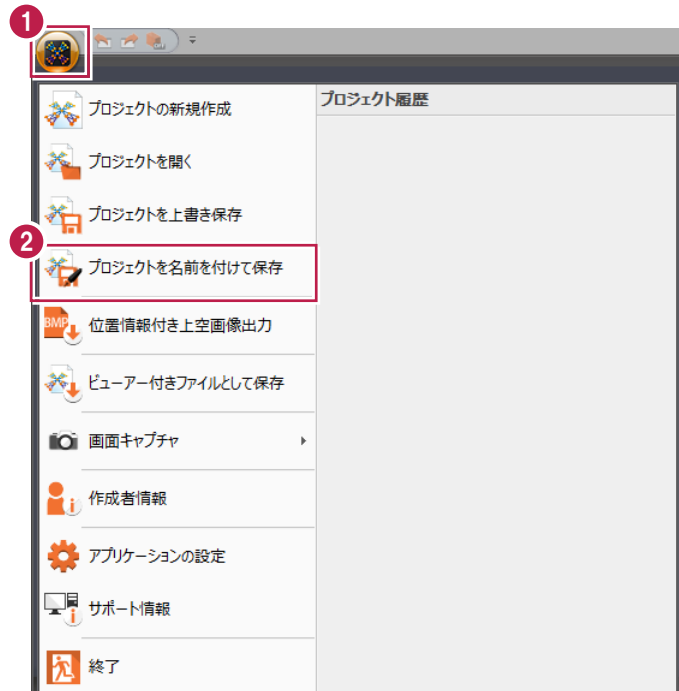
1

プロジェクトの新規作成

プロジェクトを開く

プロジェクトを上書き保存

2

プロジェクトを名前を付けて保存

BMP

位置情報付き上空画像出力

ビューアー付きファイルとして保存

画面キャプチャ

作成者情報

アプリケーションの設定

サポート情報

終了

プロジェクト履歴